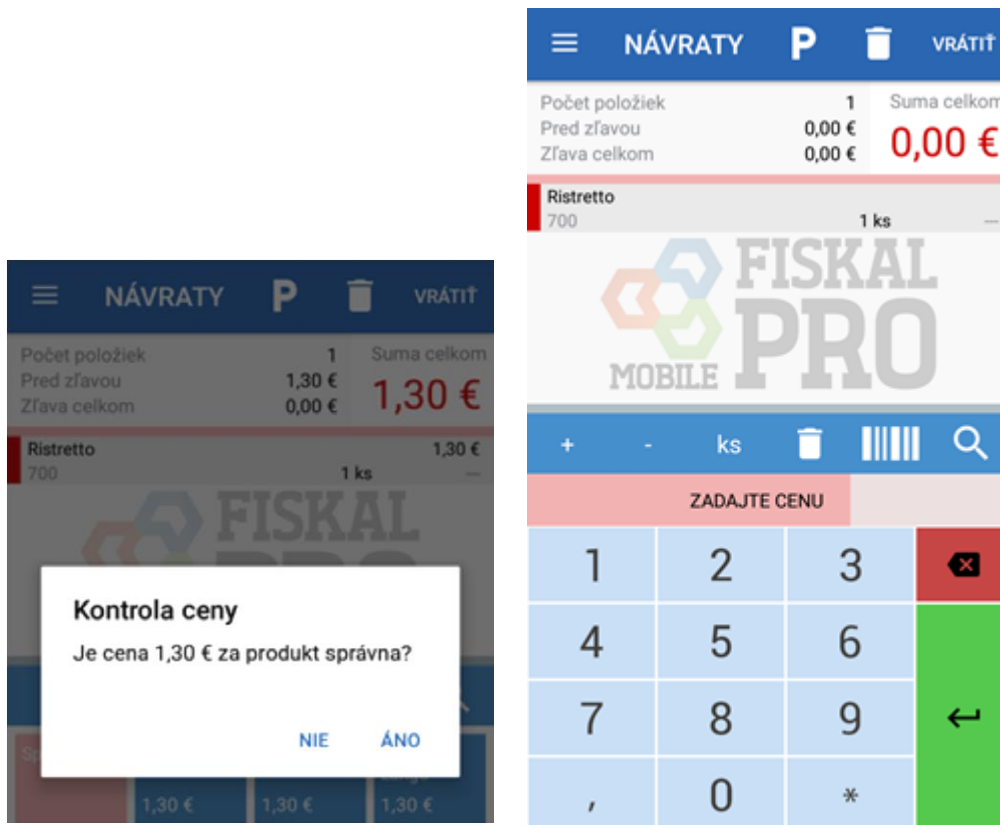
NÁVRATY P VRÁTIŤ

Počet položiek 1
Pred zľavou 1,30 €
Zľava celkom 0,00 €
Suma celkom
1,30 €

Ristretto 1,30 €
700 1 ks

FISKAL PRO

Kontrola ceny
Je cena 1,30 € za produkt správna?
NIE ÁNO

1,30 € 1,30 € 1,30 €

NÁVRATY P VRÁTIŤ

Počet položiek 1
Pred zľavou 0,00 €
Zľava celkom 0,00 €
Suma celkom
0,00 €

Ristretto
700 1 ks

FISKAL MOBILE PRO

+ - ks

ZADAJTE CENU

1 2 3
4 5 6
7 8 9
, 0 *